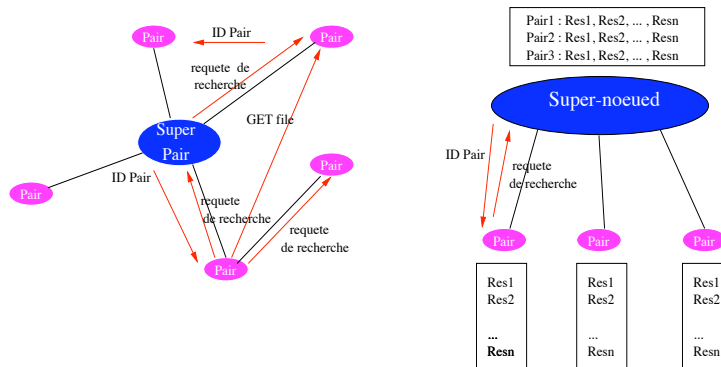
Pair

ID Pair

Pair

requete de recherche

Super Pair

GET file

Pair

Pair

ID Pair

requete de recherche

requete de recherche

Pair

Pair1 : Res1, Res2, ... , Resn
Pair2 : Res1, Res2, ... , Resn
Pair3 : Res1, Res2, ... , Resn

Super-noeued

ID Pair

requete de recherche

Pair

Pair

Pair

Res1
Res2
...
Resn

Res1
Res2
...
Resn

Res1
Res2
...
Resn